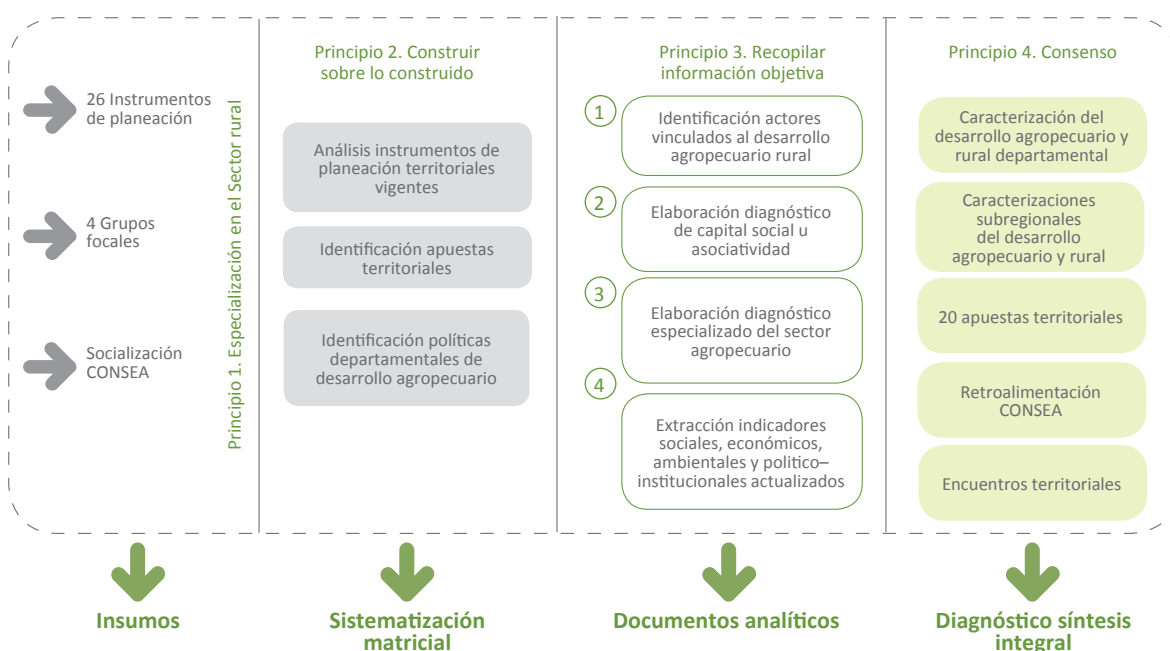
26 Instrumentos de planeación

4 Grupos focales

Socialización CONSEA

Principio 1. Especialización en el Sector rural

Principio 2. Construir sobre lo construido

Análisis instrumentos de planeación territoriales vigentes

Identificación apuestas territoriales

Identificación políticas departamentales de desarrollo agropecuario

Principio 3. Recopilar información objetiva

1

Identificación actores vinculados al desarrollo agropecuario rural

2

Elaboración diagnóstico de capital social u asociatividad

3

Elaboración diagnóstico especializado del sector agropecuario

4

Extracción indicadores sociales, económicos, ambientales y politico–institucionales actualizados

Principio 4. Consenso

Caracterización del desarrollo agropecuario y rural departamental

Caracterizaciones subregionales del desarrollo agropecuario y rural

20 apuestas territoriales

Retroalimentación CONSEA

Encuentros territoriales

Insumos

Sistematización matricial

Documentos analíticos

Diagnóstico síntesis integral